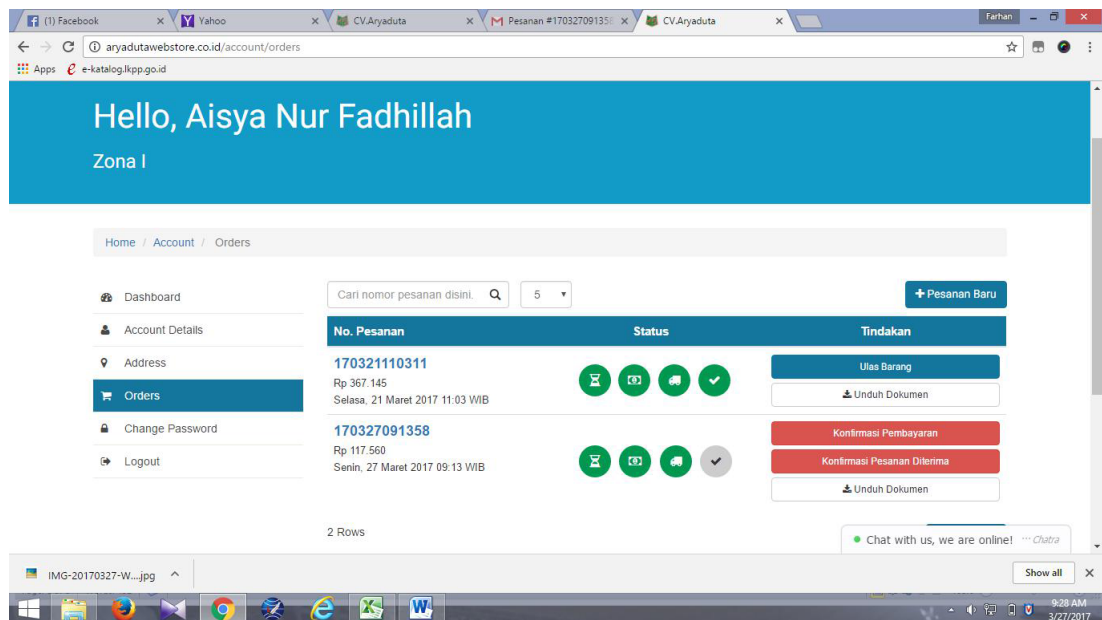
(1) Facebook ×
Yahoo ×
CV.Aryaduta ×
Pesanan #170327091358 ×
CV.Aryaduta ×
Farhan

aryadutawebstore.co.id/account/orders
Apps
e-katalog.lkpp.go.id

Hello, Aisya Nur Fadhillah

Zona I

Home / Account / Orders

Dashboard
Account Details
Address
Orders
Change Password
Logout

Cari nomor pesanan disini.
5
+ Pesanan Baru

| No. Pesanan | Status | Tindakan |
|---|---|---|
| 170321110311 Rp 367.145 Selasa, 21 Maret 2017 11:03 WIB | | Ulas Barang / Unduh Dokumen |
| 170327091358 Rp 117.560 Senin, 27 Maret 2017 09:13 WIB | | Konfirmasi Pembayaran / Konfirmasi Pesanan Diterima / Unduh Dokumen |

2 Rows

Chat with us, we are online! Chatra

IMG-20170327-W....jpg
Show all

9:28 AM
3/27/2017